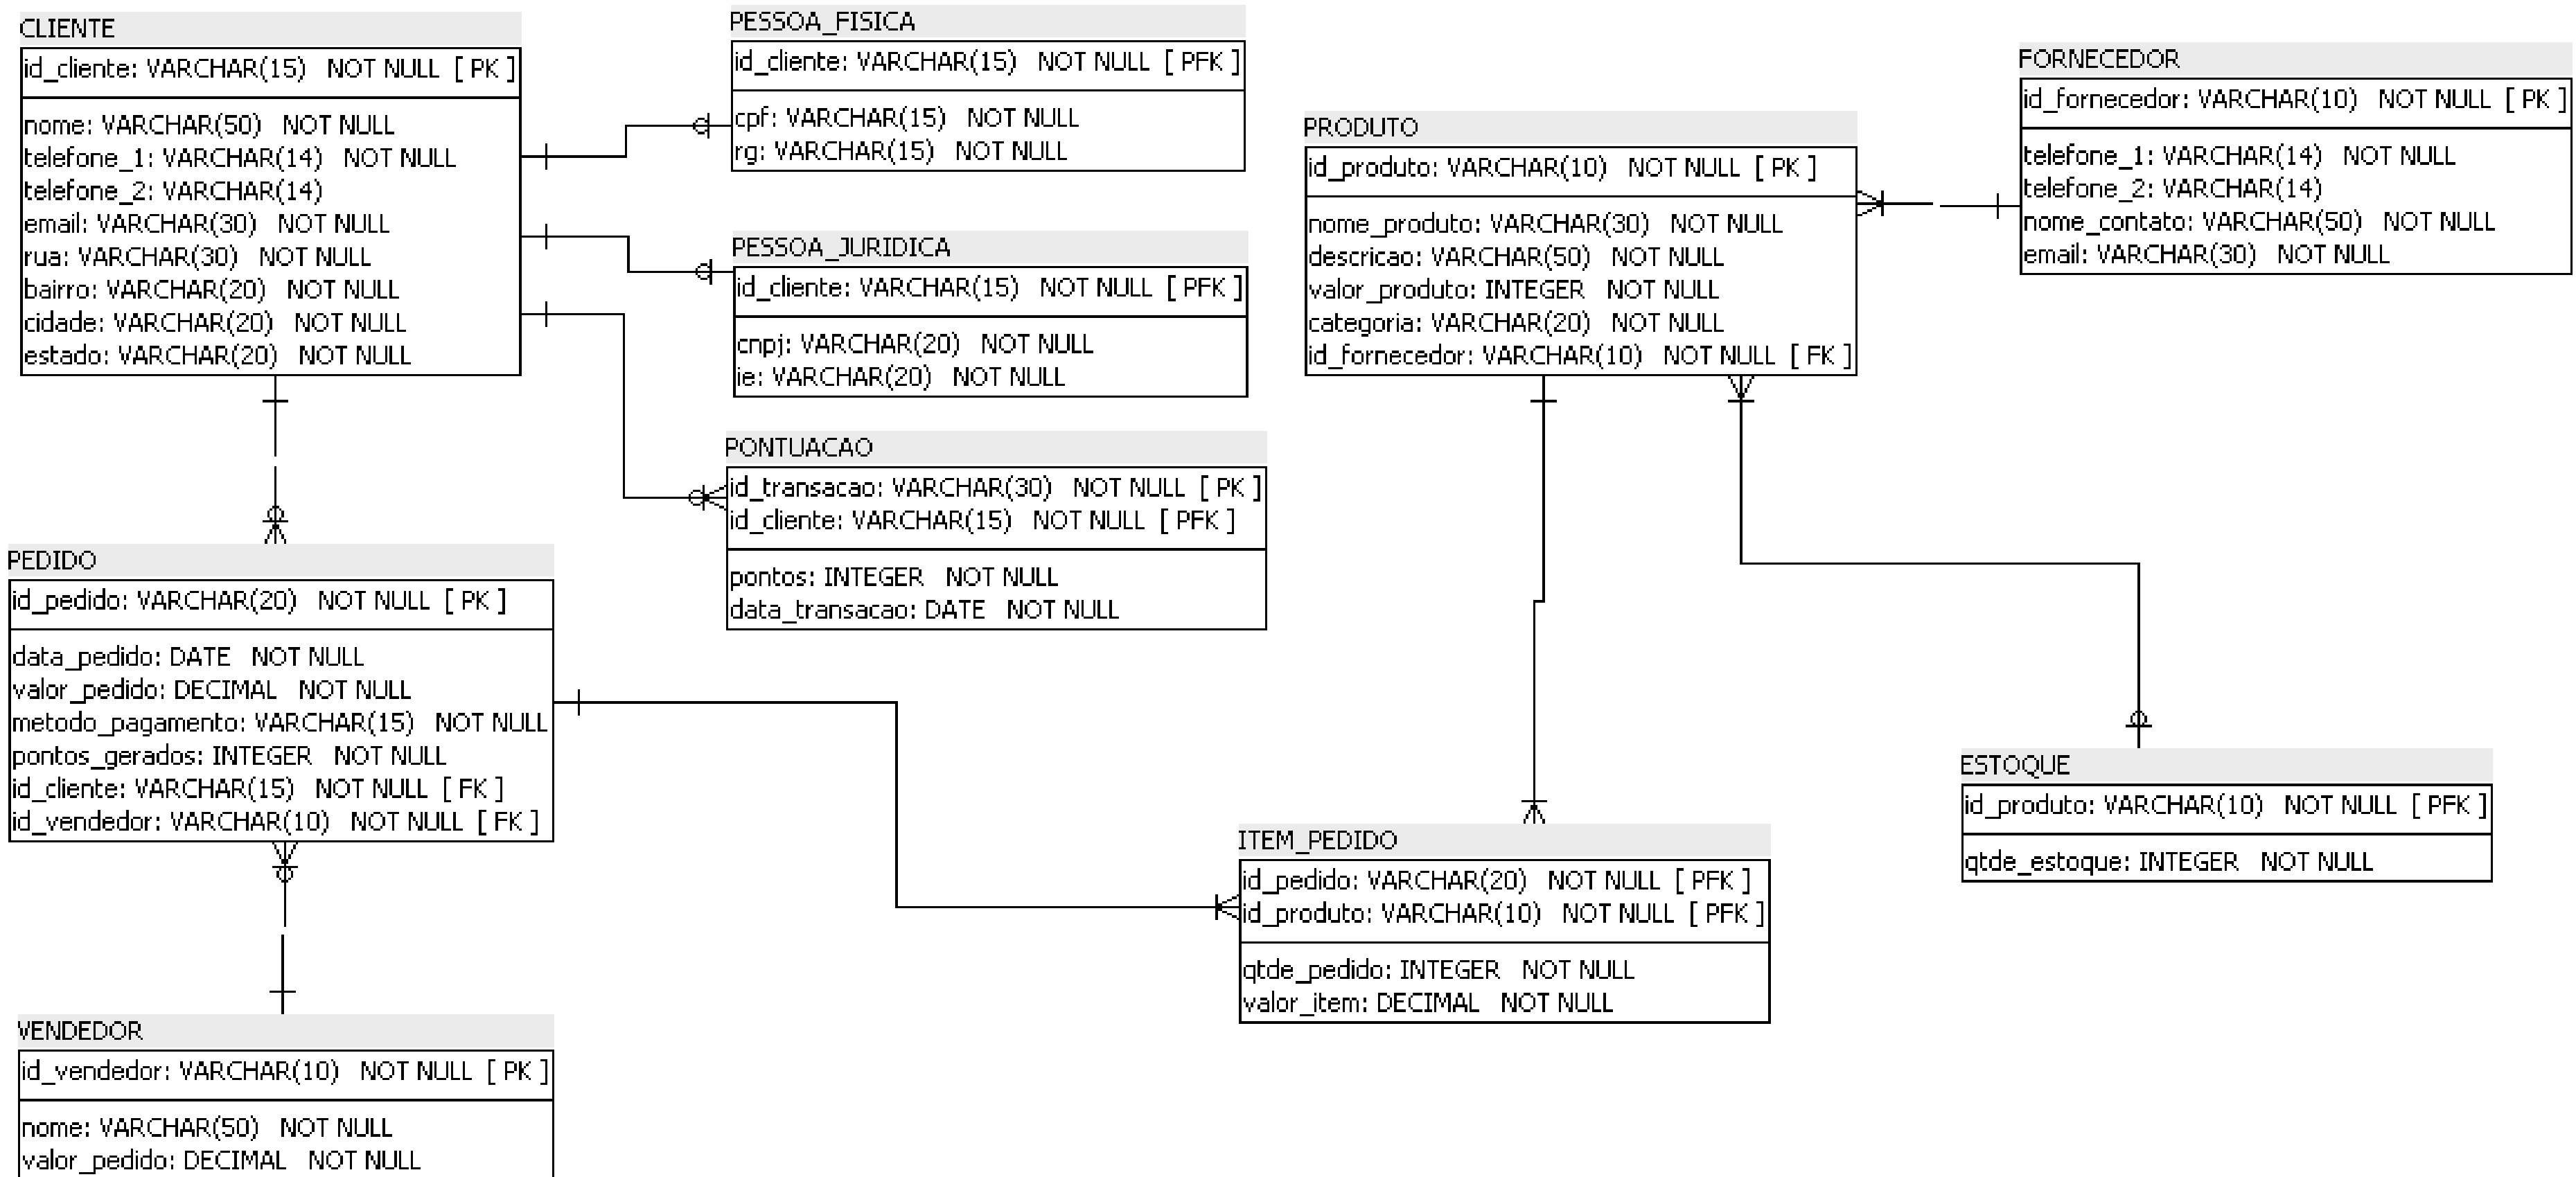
CLIENTE

id_cliente: VARCHAR(15) NOT NULL [ PK ]

nome: VARCHAR(50) NOT NULL
telefone_1: VARCHAR(14) NOT NULL
telefone_2: VARCHAR(14)
email: VARCHAR(30) NOT NULL
rua: VARCHAR(30) NOT NULL
bairro: VARCHAR(20) NOT NULL
cidade: VARCHAR(20) NOT NULL
estado: VARCHAR(20) NOT NULL

PESSOA_FISICA

id_cliente: VARCHAR(15) NOT NULL [ PFK ]

cpf: VARCHAR(15) NOT NULL
rg: VARCHAR(15) NOT NULL

PESSOA_JURIDICA

id_cliente: VARCHAR(15) NOT NULL [ PFK ]

cnpj: VARCHAR(20) NOT NULL
ie: VARCHAR(20) NOT NULL

PONTUACAO

id_transacao: VARCHAR(30) NOT NULL [ PK ]
id_cliente: VARCHAR(15) NOT NULL [ PFK ]

pontos: INTEGER NOT NULL
data_transacao: DATE NOT NULL

FORNECEDOR

id_fornecedor: VARCHAR(10) NOT NULL [ PK ]

telefone_1: VARCHAR(14) NOT NULL
telefone_2: VARCHAR(14)
nome_contato: VARCHAR(50) NOT NULL
email: VARCHAR(30) NOT NULL

PRODUTO

id_produto: VARCHAR(10) NOT NULL [ PK ]

nome_produto: VARCHAR(30) NOT NULL
descricao: VARCHAR(50) NOT NULL
valor_produto: INTEGER NOT NULL
categoria: VARCHAR(20) NOT NULL
id_fornecedor: VARCHAR(10) NOT NULL [ FK ]

PEDIDO

id_pedido: VARCHAR(20) NOT NULL [ PK ]

data_pedido: DATE NOT NULL
valor_pedido: DECIMAL NOT NULL
metodo_pagamento: VARCHAR(15) NOT NULL
pontos_gerados: INTEGER NOT NULL
id_cliente: VARCHAR(15) NOT NULL [ FK ]
id_vendedor: VARCHAR(10) NOT NULL [ FK ]

ESTOQUE

id_produto: VARCHAR(10) NOT NULL [ PFK ]

qtde_estoque: INTEGER NOT NULL

ITEM_PEDIDO

id_pedido: VARCHAR(20) NOT NULL [ PFK ]
id_produto: VARCHAR(10) NOT NULL [ PFK ]

qtde_pedido: INTEGER NOT NULL
valor_item: DECIMAL NOT NULL

VENDEDOR

id_vendedor: VARCHAR(10) NOT NULL [ PK ]

nome: VARCHAR(50) NOT NULL
valor_pedido: DECIMAL NOT NULL